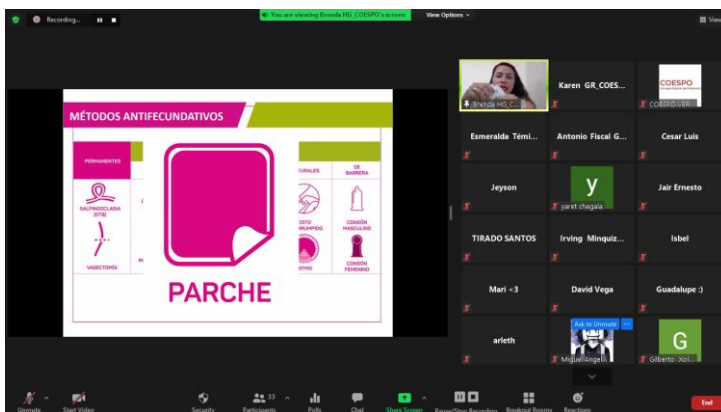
Recording...

You are viewing Brenda HG_COESPO's screen

View Options

MÉTODOS ANTIFECUNDATIVOS

PERMANENTES

SALPINGOCLASIA (OTB)

VASECTOMÍA

NATURALES

DE BARRERA

COITO INTERRUMPIDO

CONDÓN MASCULINO

RITMO

CONDÓN FEMENINO

PARCHE

Brenda HG_C...

Karen GR_COES...

COESPO

COESPO_VER...

Esmeralda Témi...

Antonio Fiscal G...

Cesar Luis

Jeyson

y

yaret chagala

Jair Ernesto

TIRADO SANTOS

Irving Minquiz...

Isbel

Mari <3

David Vega

Guadalupe :)

arleth

Ask to Unmute

Miguel Angel...

G

Gilberto Xol...

Unmute

Start Video

Security

33

Participants

Polls

Chat

Share Screen

Pause/Stop Recording

Breakout Rooms

Reactions

End